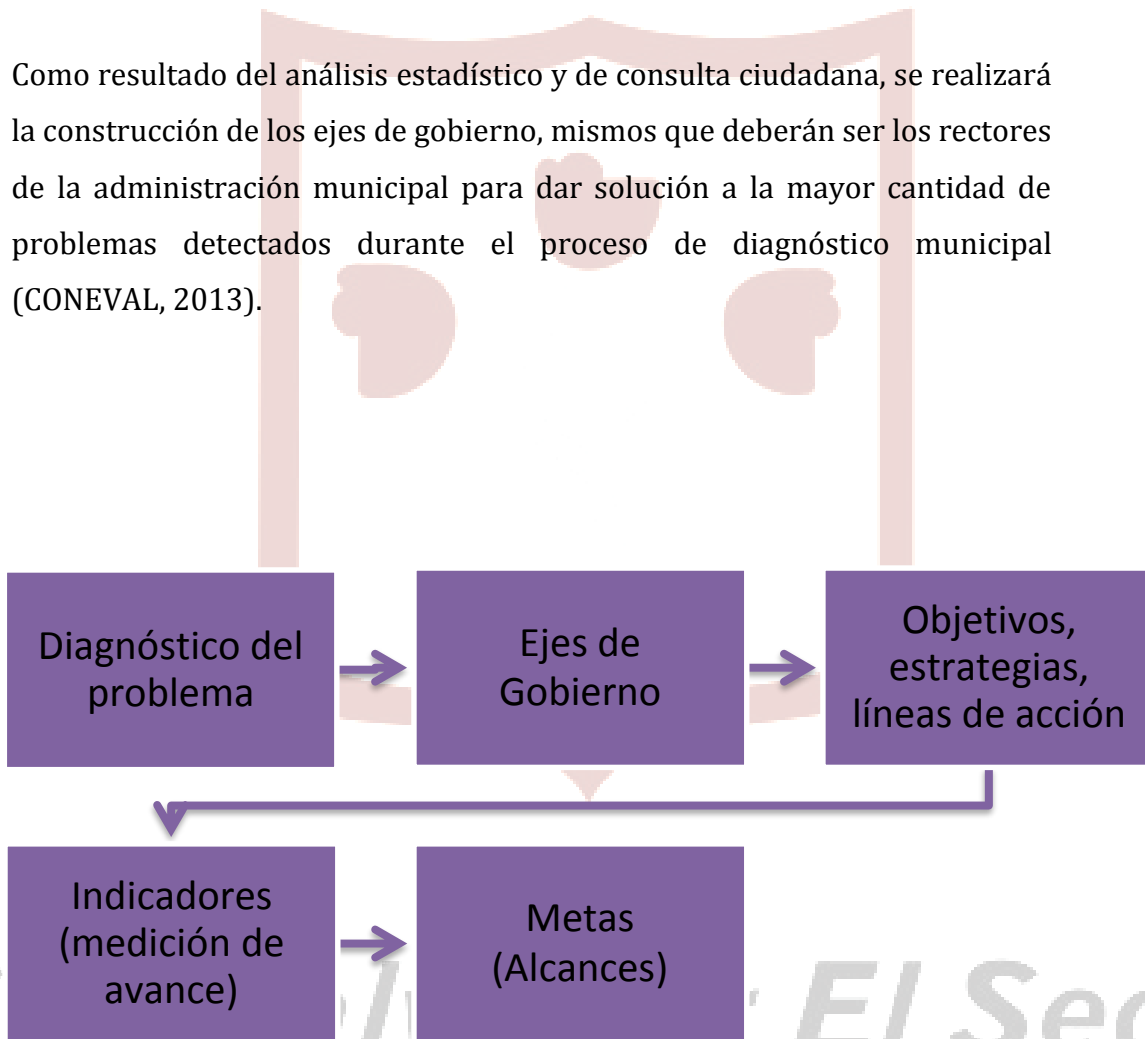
Como resultado del análisis estadístico y de consulta ciudadana, se realizará la construcción de los ejes de gobierno, mismos que deberán ser los rectores de la administración municipal para dar solución a la mayor cantidad de problemas detectados durante el proceso de diagnóstico municipal (CONEVAL, 2013).

Diagnóstico del problema

Ejes de Gobierno

Objetivos, estrategias, líneas de acción

Indicadores (medición de avance)

Metas (Alcances)

El Se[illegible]